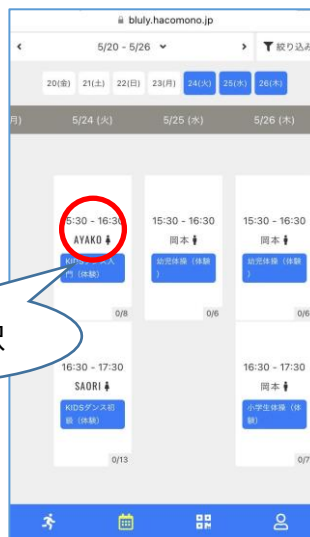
bluly.hacomono.jp

<

5/20 - 5/26

>

絞り込

20(金) 21(土) 22(日) 23(月) 24(火) 25(水) 26(木)

月)

5/24 (火)

5/25 (水)

5/26 (木)

5:30 - 16:30

AYAKO

KIDSダンス入門（体験）

0/8

15:30 - 16:30

岡本

幼児体操（体験）

0/6

15:30 - 16:30

岡本

幼児体操（体験）

0/6

択

16:30 - 17:30

SAORI

KIDSダンス初級（体験）

0/13

16:30 - 17:30

岡本

小学生体操（体験）

0/7